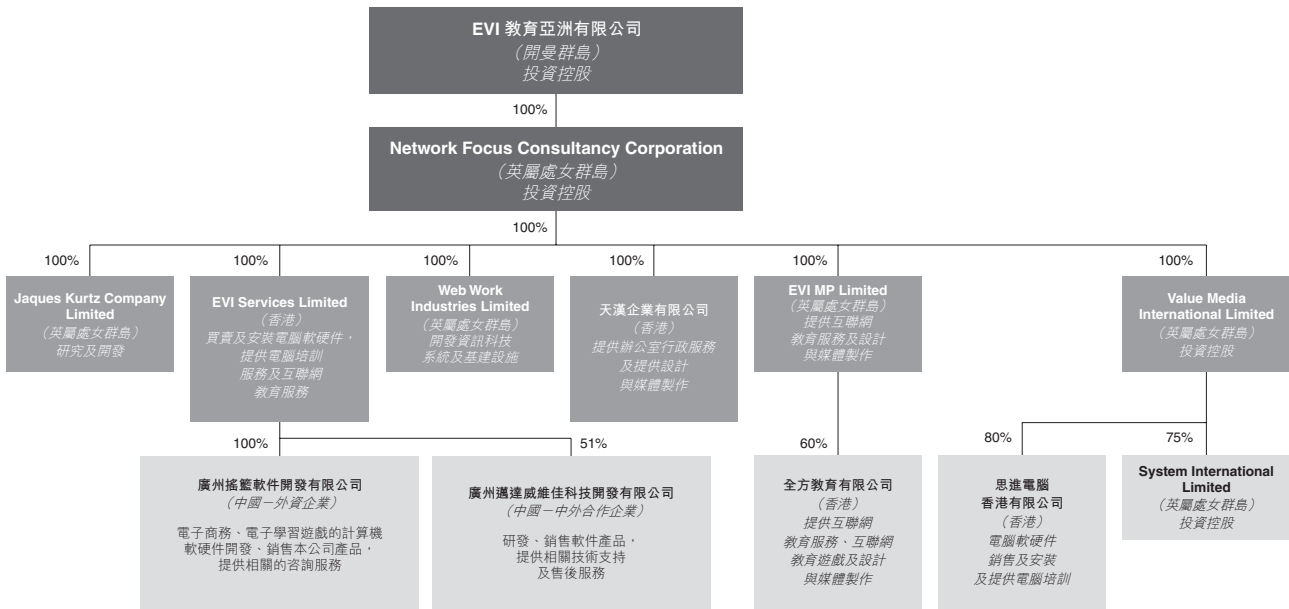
EVI 教育亞洲有限公司
（開曼群島）
投資控股

100%

Network Focus Consultancy Corporation
（英屬處女群島）
投資控股

100%

100%
Jaques Kurtz Company Limited
（英屬處女群島）
研究及開發

100%
EVI Services Limited
（香港）
買賣及安裝電腦軟硬件，提供電腦培訓服務及互聯網教育服務

100%
Web Work Industries Limited
（英屬處女群島）
開發資訊科技系統及基建設施

100%
天漢企業有限公司
（香港）
提供辦公室行政服務及提供設計與媒體製作

100%
EVI MP Limited
（英屬處女群島）
提供互聯網教育服務及設計與媒體製作

100%
Value Media International Limited
（英屬處女群島）
投資控股

100%
廣州搖籃軟件開發有限公司
（中國－外資企業）
電子商務、電子學習遊戲的計算機軟硬件開發、銷售本公司產品，提供相關的咨詢服務

51%
廣州邁達威維佳科技開發有限公司
（中國－中外合作企業）
研發、銷售軟件產品，提供相關技術支持及售後服務

60%
全方教育有限公司
（香港）
提供互聯網教育服務、互聯網教育遊戲及設計與媒體製作

80%
思進電腦香港有限公司
（香港）
電腦軟硬件銷售及安裝及提供電腦培訓

75%
System International Limited
（英屬處女群島）
投資控股